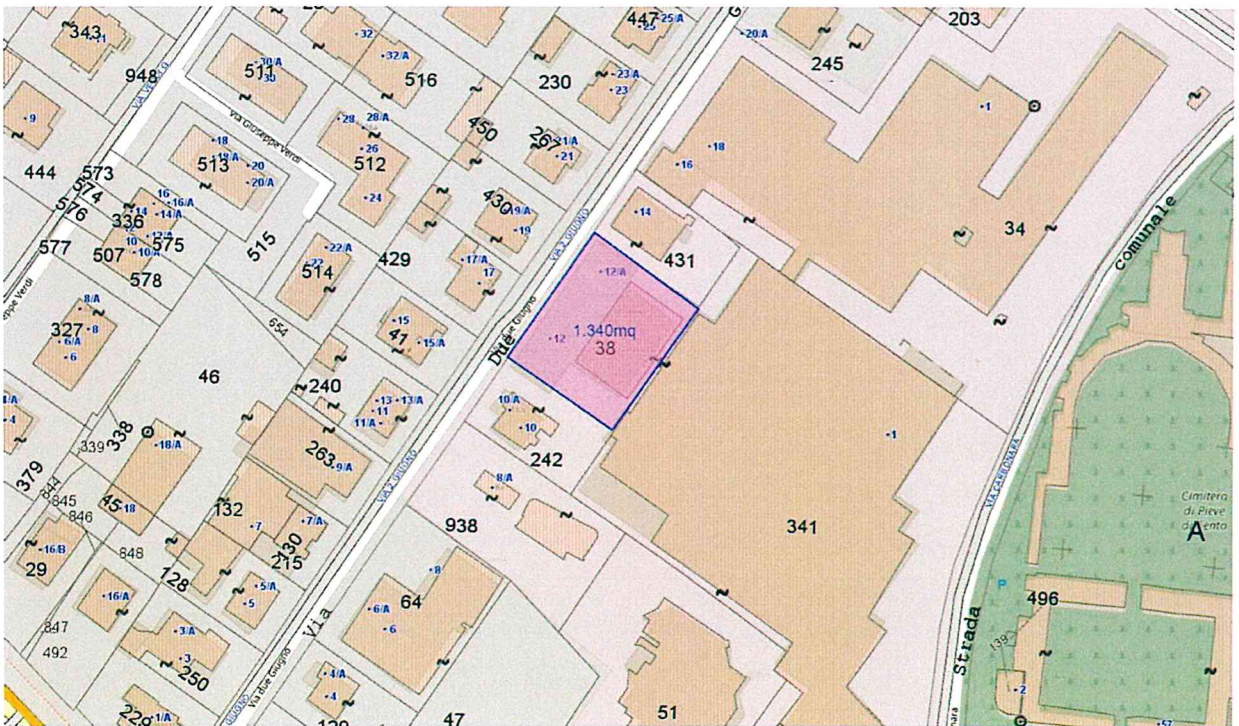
343
948
511
30/A
516
230
447
25/A
23/A
23
20/A
245
203
9
Via Giuseppe Verdi
28
28/A
26
512
450
267
21/A
21
1
444
573
574
576
513
18
20
20/A
24
430
19/A
19
18
16
34
comunale
16
16/A
14
14/A
336
12/A
575
10
10/A
507
577
578
515
22/A
514
429
17/A
17
14
431
12/A
8/A
327
8
6/A
6
654
15
41
15/A
1.340mq
38
12
Due
Via due Giugno
VIA 2 GIUGNO
46
240
13
13/A
11
11/A
10/A
10
1
379
339
338
18/A
263
9/A
242
844
845
846
45
18
132
7
7/A
130
938
341
Cimitero di Pieve di Cento
A
16/B
29
848
215
128
8
5/A
5
16/A
64
6/A
6
Via
Strada
496
P
VIA CARBONARA
847
492
3/A
3
250
4/A
4
Via due Giugno
139
2
228
1/A
47
51
57